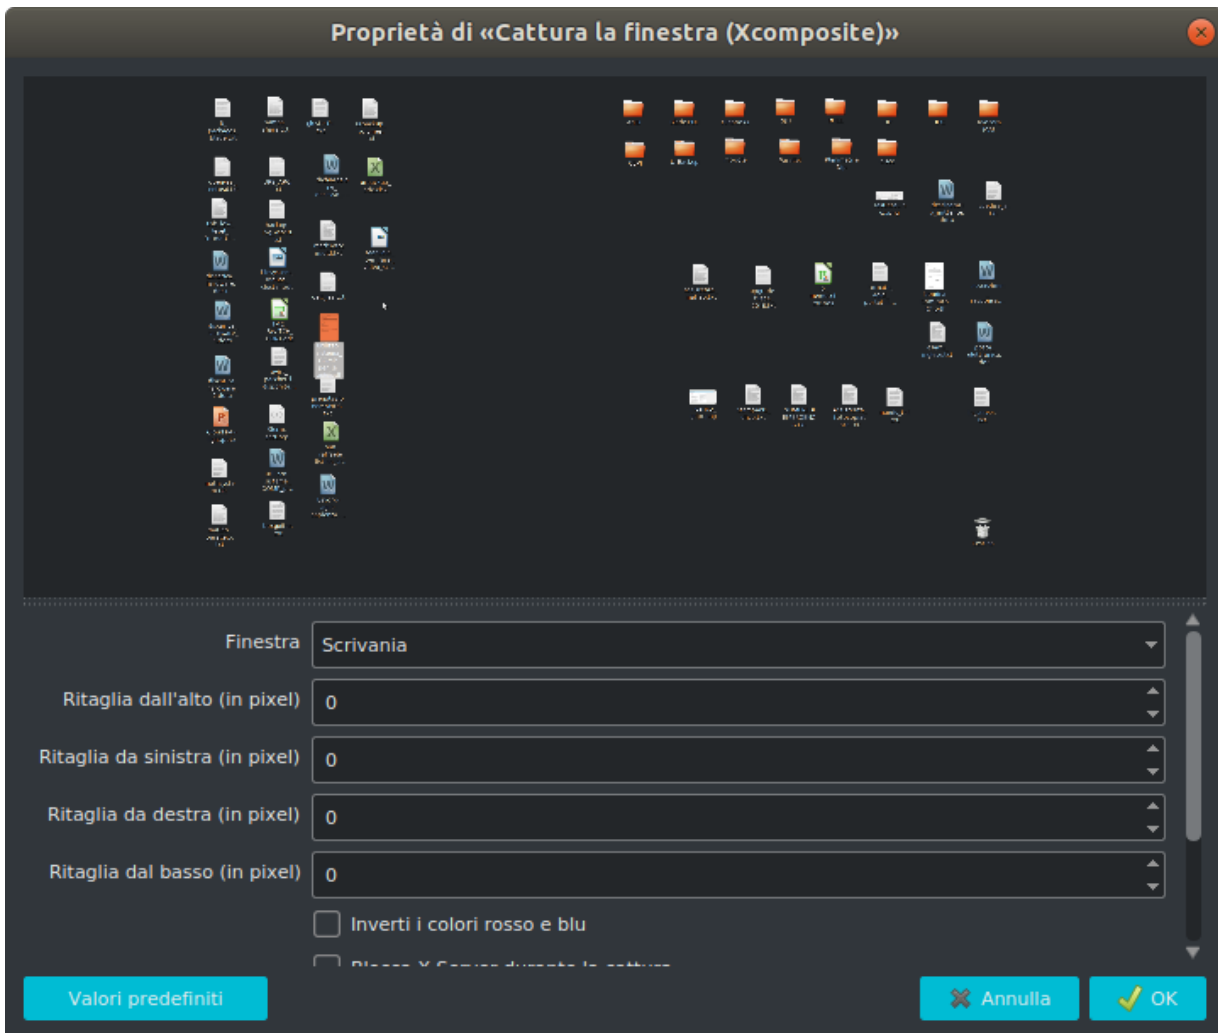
Proprietà di «Cattura la finestra (Xcomposite)»

Finestra
Scrivania

Ritaglia dall'alto (in pixel)
0

Ritaglia da sinistra (in pixel)
0

Ritaglia da destra (in pixel)
0

Ritaglia dal basso (in pixel)
0

Inverti i colori rosso e blu

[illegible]

Valori predefiniti

Annulla

OK